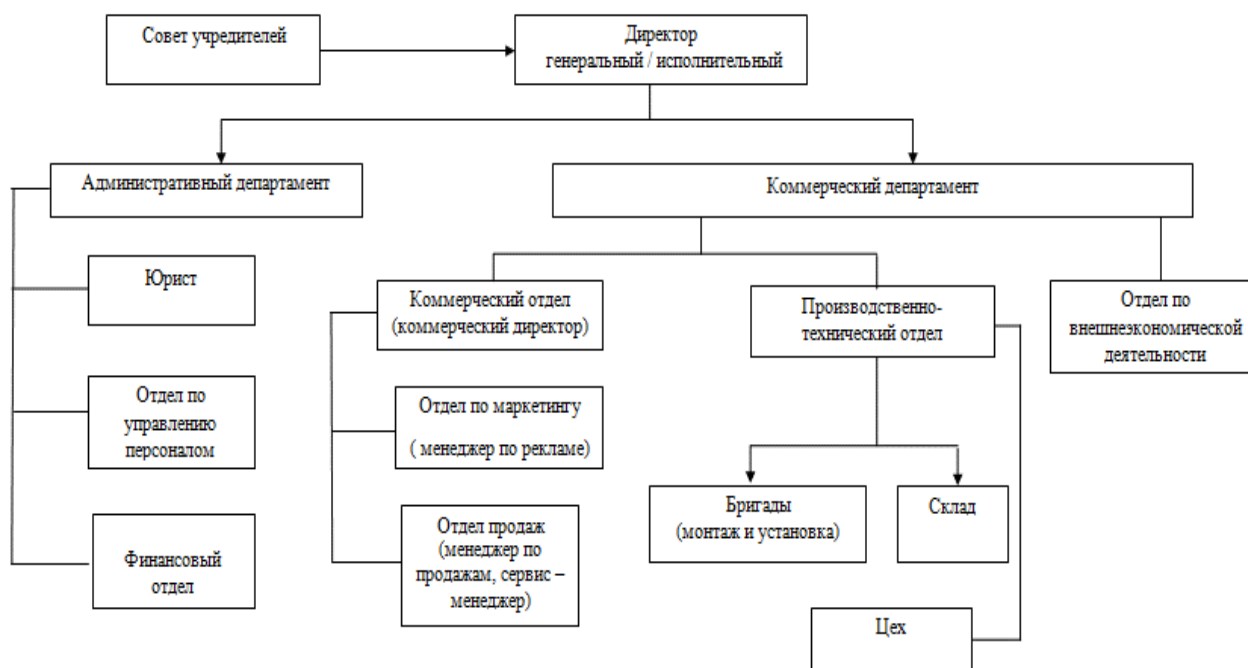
Совет учредителей

Директор генеральный / исполнительный

Административный департамент

Коммерческий департамент

Юрист

Отдел по управлению персоналом

Финансовый отдел

Коммерческий отдел (коммерческий директор)

Отдел по маркетингу ( менеджер по рекламе)

Отдел продаж (менеджер по продажам, сервис – менеджер)

Производственно-технический отдел

Бригады (монтаж и установка)

Склад

Цех

Отдел по внешнеэкономической деятельности